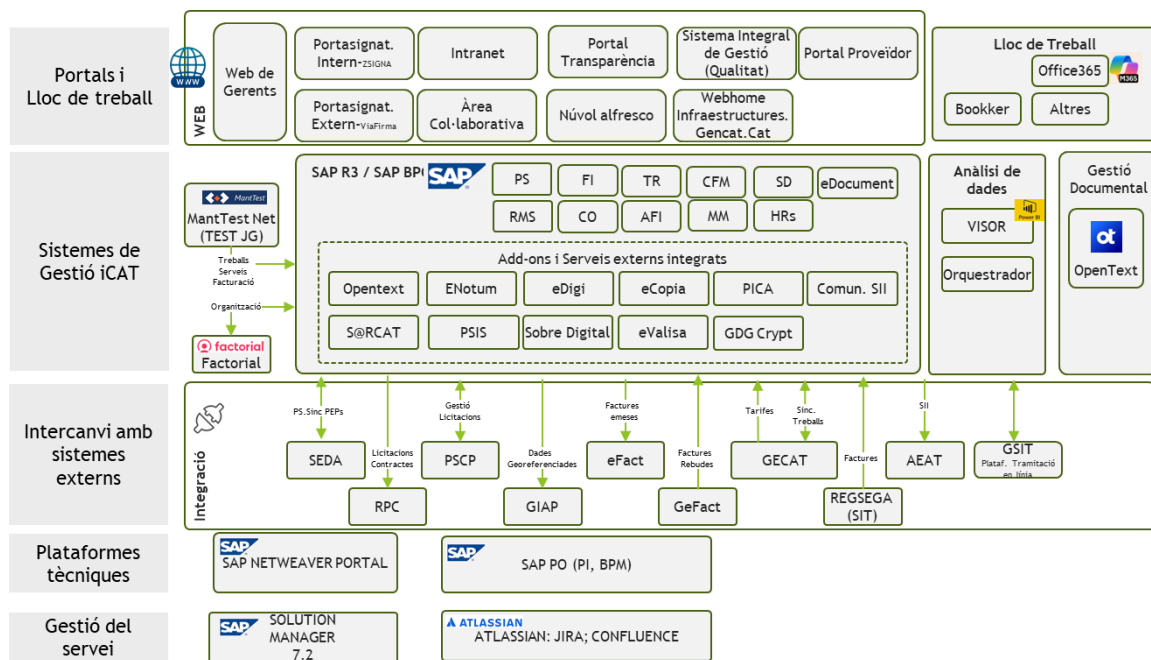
Portals i Lloc de treball

WEB

Web de Gerents

Portasignat. Intern-ZSIGNA

Intranet

Portal Transparència

Sistema Integral de Gestió (Qualitat)

Portal Proveïdor

Portasignat. Extern-ViaFirma

Àrea Col·laborativa

Núvol alfresco

Webhome Infraestructures. Gencat.Cat

Lloc de Treball

Office365

M365

Bookker

Altres

Sistemes de Gestió iCAT

MantTest

MantTest Net (TEST JG)

Treballs Serveis Facturació

Organització

factorial

Factorial

SAP R3 / SAP BPC

SAP

PS

FI

TR

CFM

SD

eDocument

RMS

CO

AFI

MM

HRs

Add-ons i Serveis externs integrats

Opentext

ENotum

eDigi

eCopia

PICA

Comun. SII

S@RCAT

PSIS

Sobre Digital

eValisa

GDG Crypt

Anàlisi de dades

VISOR

Power BI

Orquestrador

Gestió Documental

OpenText

Intercanvi amb sistemes externs

Integració

PS.Sinc PEPs

SEDA

Licitacions Contractes

RPC

Gestió Licitacions

PSCP

Dades Georeferenciades

GIAP

Factures emeses

eFact

Factures Rebudes

GeFact

Tarifes

Sinc. Treballs

GECAT

Factures

REGSEGA (SIT)

SII

AEAT

GSIT

Plataf. Tramitació en línia

Plataformes tècniques

SAP

SAP NETWEAVER PORTAL

SAP

SAP PO (PI, BPM)

Gestió del servei

SAP

SOLUTION MANAGER 7.2

ATLASSIAN

ATLASSIAN: JIRA; CONFLUENCE